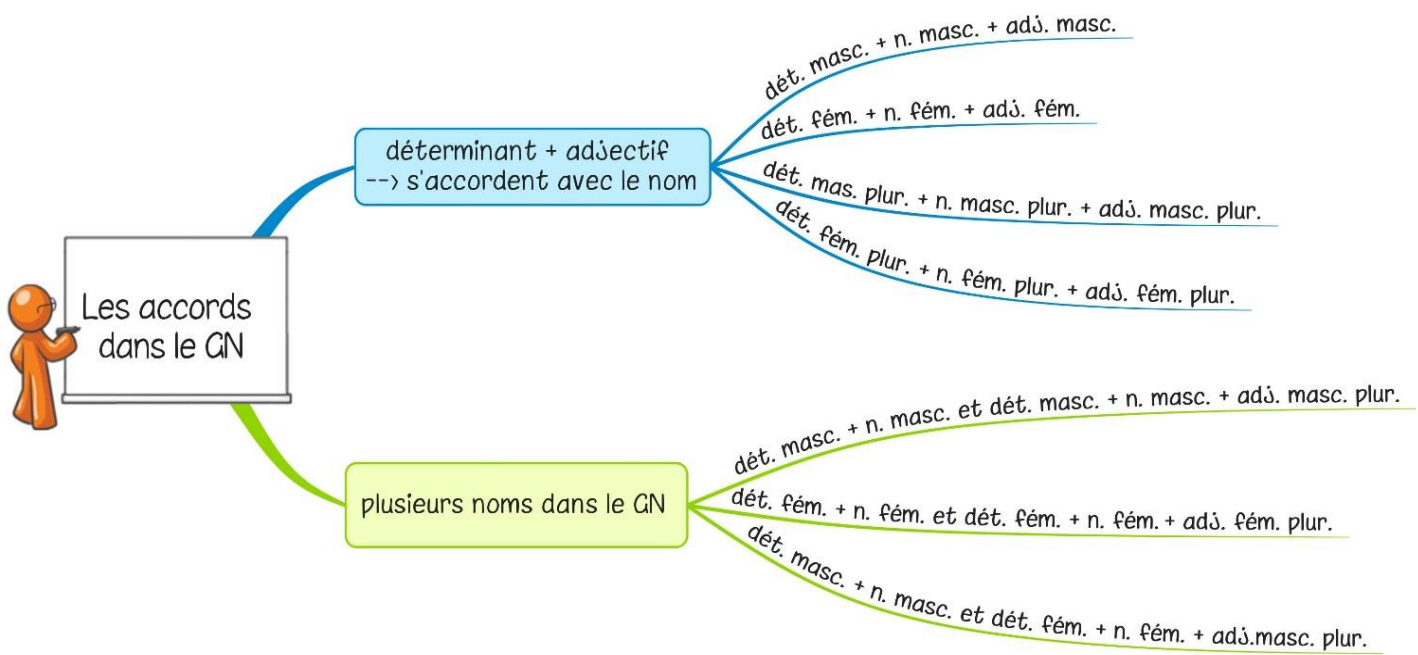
Les accords dans le GN

déterminant + adjectif --> s'accordent avec le nom

dét. masc. + n. masc. + adj. masc.

dét. fém. + n. fém. + adj. fém.

dét. mas. plur. + n. masc. plur. + adj. masc. plur.

dét. fém. plur. + n. fém. plur. + adj. fém. plur.

plusieurs noms dans le GN

dét. masc. + n. masc. et dét. masc. + n. masc. + adj. masc. plur.

dét. fém. + n. fém. et dét. fém. + n. fém. + adj. fém. plur.

dét. masc. + n. masc. et dét. fém. + n. fém. + adj.masc. plur.